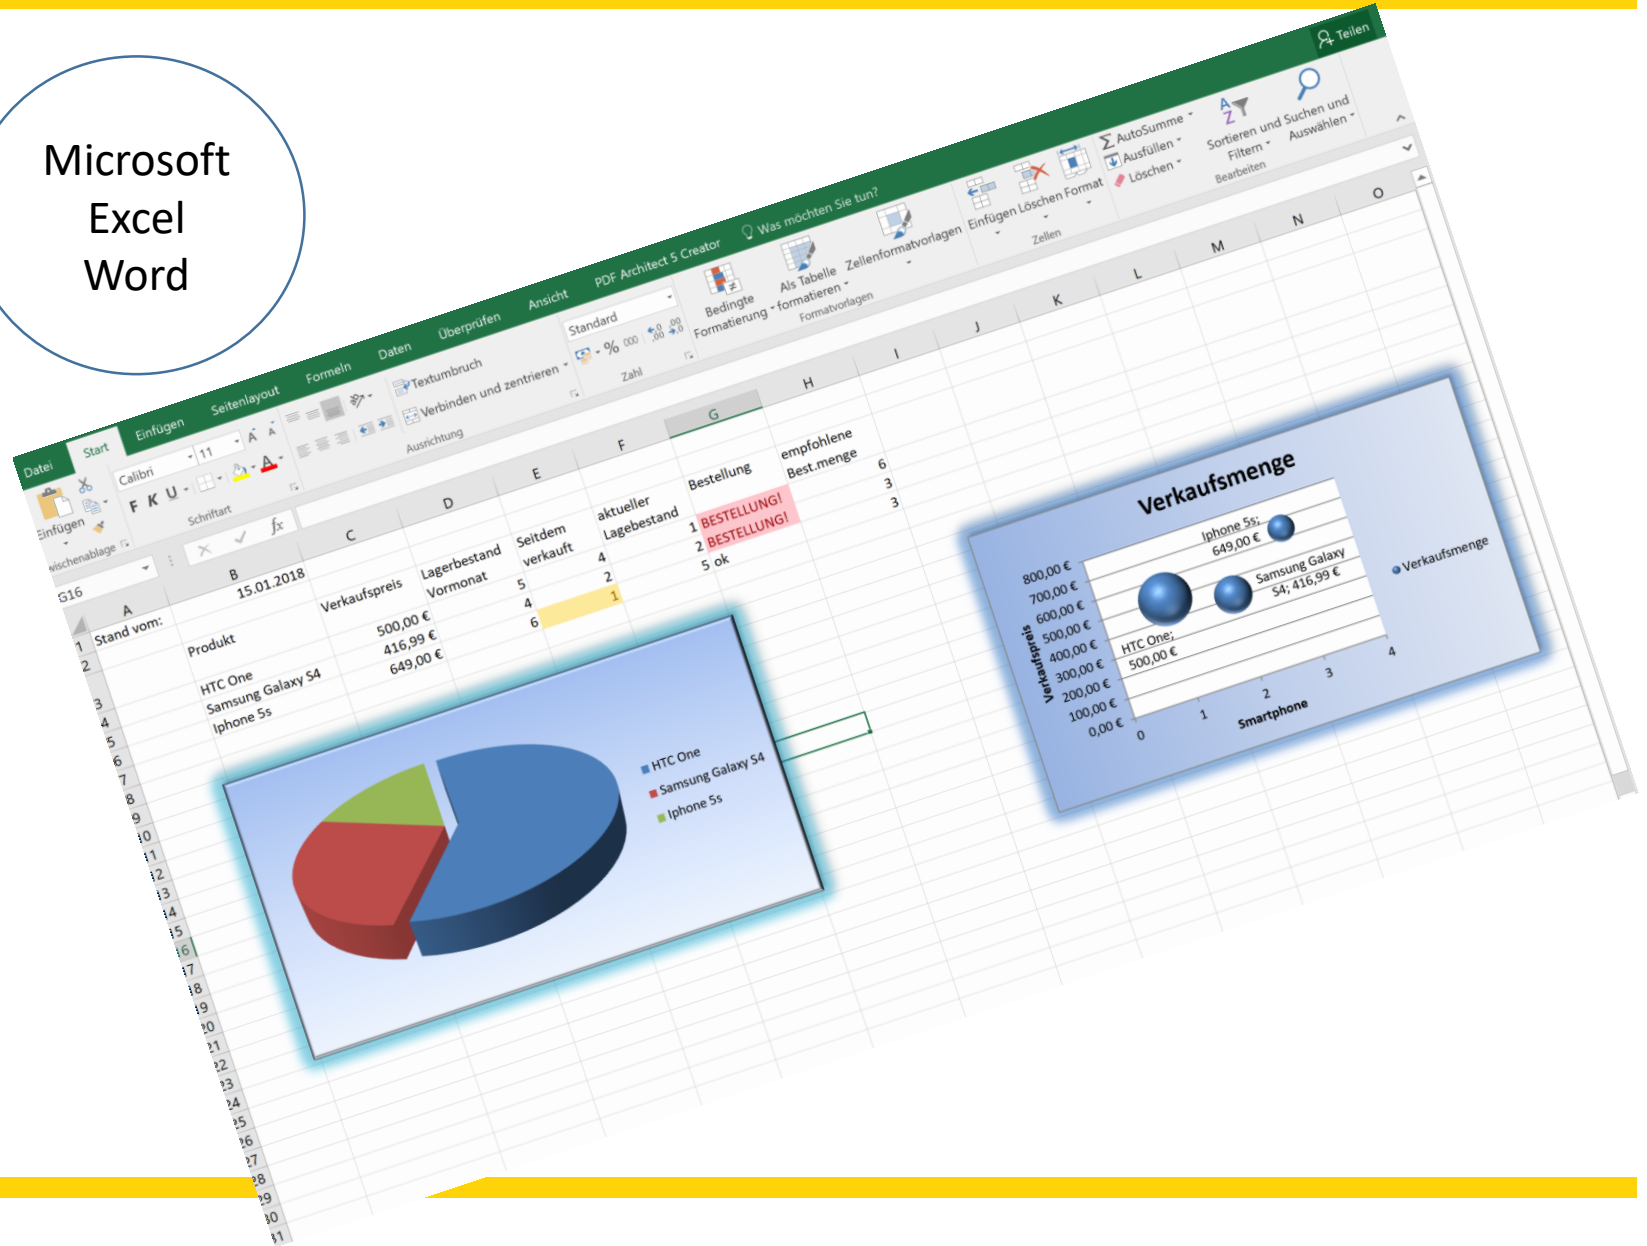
Microsoft
Excel
Word

Datei Start Einfügen Seitenlayout Formeln Daten Überprüfen Ansicht PDF Architect 5 Creator Was möchten Sie tun? Teilen

Einfügen Zwischenablage Calibri 11 F K U Schriftart Textumbruch Verbinden und zentrieren Ausrichtung Standard Zahl Bedingte Formatierung Als Tabelle formatieren Zellenformatvorlagen Formatvorlagen Einfügen Löschen Format Zellen AutoSumme Ausfüllen Löschen Sortieren und Filtern Suchen und Auswählen Bearbeiten

G16 fx

| | A | B | C | D | E | F | G | H |
|---|---|---|---|---|---|---|---|---|
| 1 | Stand vom: | 15.01.2018 | | | | | | |
| 2 | | Produkt | Verkaufspreis | Lagerbestand Vormonat | Seitdem verkauft | aktueller Lagebestand | Bestellung | empfohlene Best.menge |
| 3 | | HTC One | 500,00 € | 5 | 4 | 1 | BESTELLUNG! | 6 |
| 4 | | Samsung Galaxy S4 | 416,99 € | 4 | 2 | 2 | BESTELLUNG! | 3 |
| 5 | | Iphone 5s | 649,00 € | 6 | 1 | 5 | ok | 3 |

HTC One
Samsung Galaxy S4
Iphone 5s

Verkaufsmenge
Verkaufspreis
800,00 € 700,00 € 600,00 € 500,00 € 400,00 € 300,00 € 200,00 € 100,00 € 0,00 €
Iphone 5s; 649,00 €
Samsung Galaxy S4; 416,99 €
HTC One; 500,00 €
0 1 2 3 4
Smartphone
Verkaufsmenge